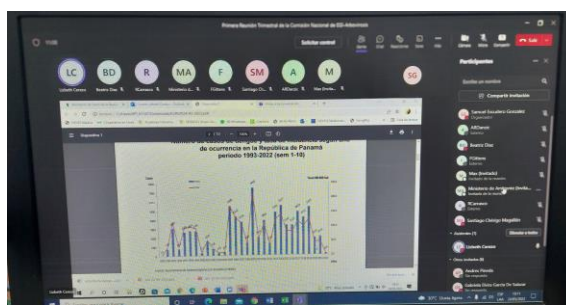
Primera Reunión Trimestral de la Comisión Nacional de IDS-Arbovirosis

Solicitar control

Sale

LC BD R MA F SM A M SG

Lizbeth Cerezo
Beatriz Díaz
RCamaco
Ministerio d...
FGibbons
Santiago Ch...
AlfDerovi
Max Arroba

Participantes

Compartir invitación

Samuel Escudero González
AlfDerovi
Beatriz Díaz
FGibbons
Max (Invitado)
Ministerio de Ambiente
RCamaco
Santiago Chérigo Magallón

Lizbeth Cerezo

Andrea Pineda
Gabriela Ruiz García De Salazar

de ocurrencia en la República de Panamá
período 1993-2022 (sem 1-10)

Lizbeth Cerezo